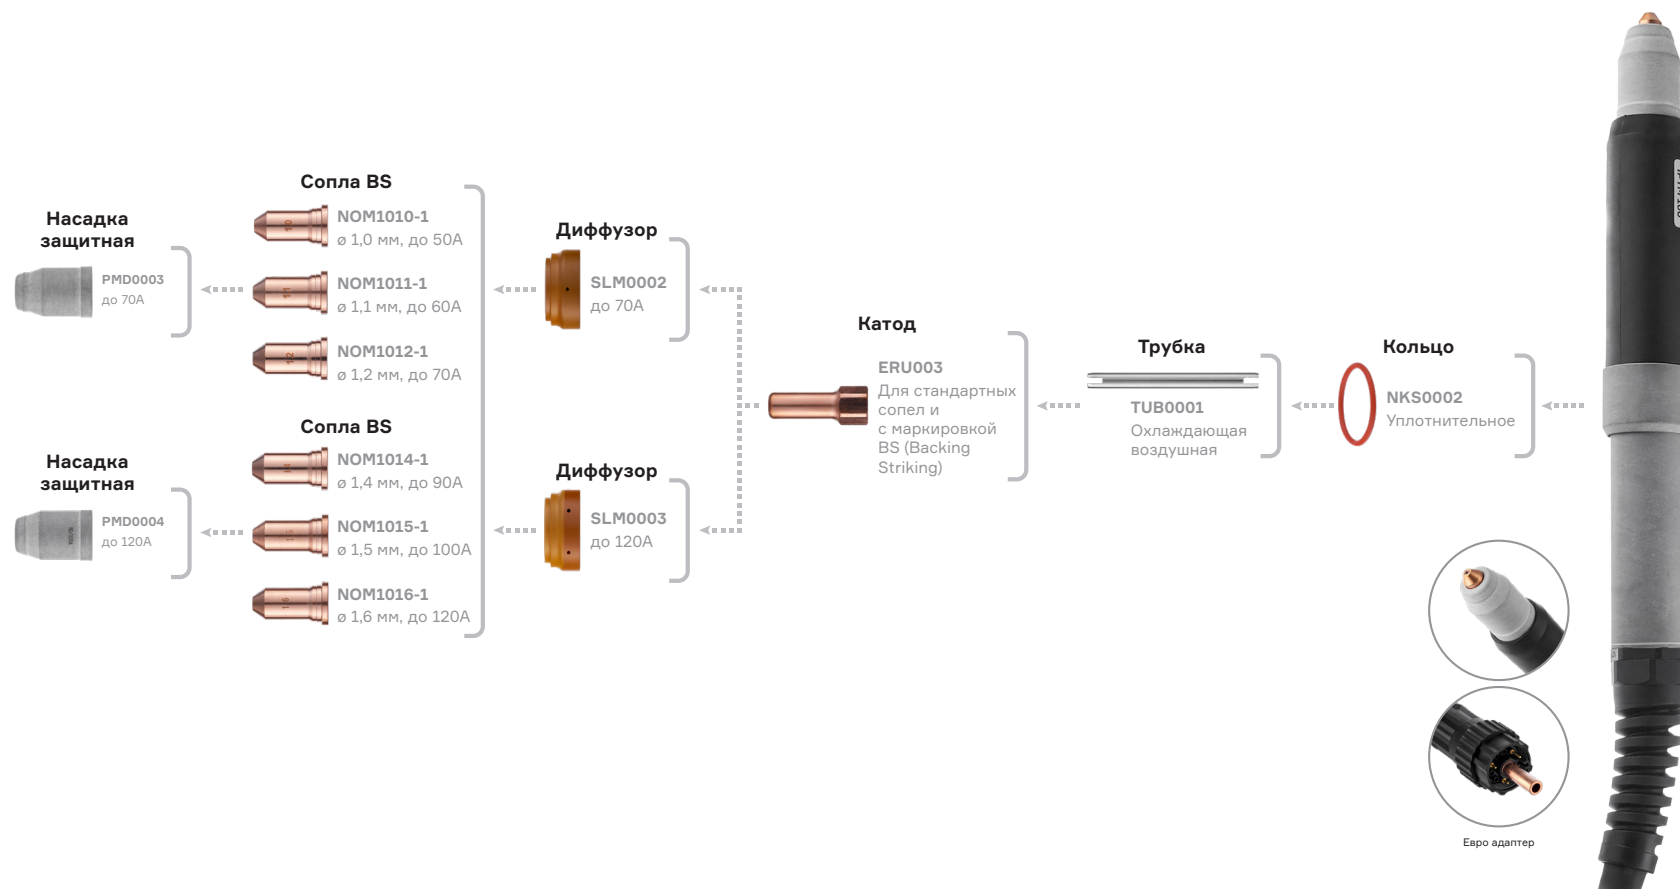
Насадка защитная

PMD0003
до 70А

Сопла BS

NOM1010-1
ø 1,0 мм, до 50А

NOM1011-1
ø 1,1 мм, до 60А

NOM1012-1
ø 1,2 мм, до 70А

Диффузор

SLM0002
до 70А

Насадка защитная

PMD0004
до 120А

Сопла BS

NOM1014-1
ø 1,4 мм, до 90А

NOM1015-1
ø 1,5 мм, до 100А

NOM1016-1
ø 1,6 мм, до 120А

Диффузор

SLM0003
до 120А

Катод

ERU003
Для стандартных сопел и с маркировкой BS (Backing Striking)

Трубка

TUB0001
Охлаждающая воздушная

Кольцо

NKS0002
Уплотнительное

Евро адаптер